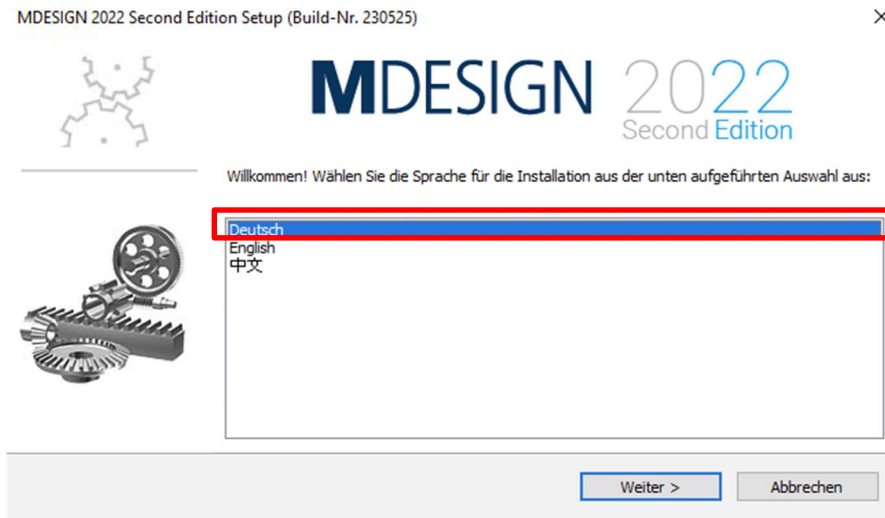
MDESIGN 2022 Second Edition Setup (Build-Nr. 230525)

×

MDESIGN 2022
Second Edition

Willkommen! Wählen Sie die Sprache für die Installation aus der unten aufgeführten Auswahl aus:

Deutsch
English
中文

Weiter >

Abbrechen